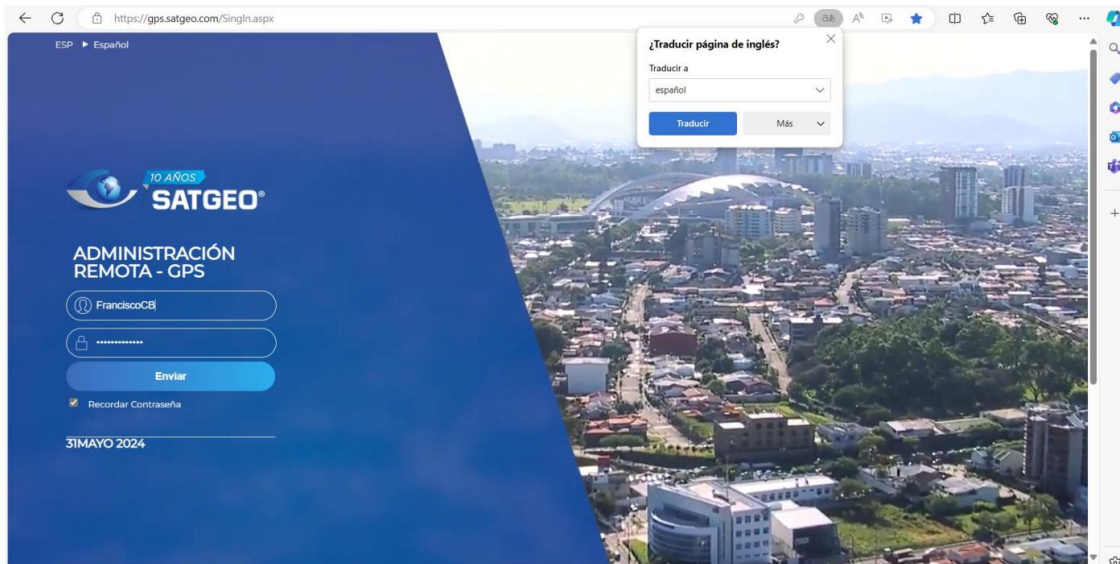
https://gps.satgeo.com/SingIn.aspx

ESP ▶ Español

¿Traducir página de inglés?

Traducir a

español

Traducir

Más

10 AÑOS
SATGEO®

ADMINISTRACIÓN REMOTA - GPS

FranciscoCB

••••••••••••••

Enviar

Recordar Contraseña

31MAYO 2024